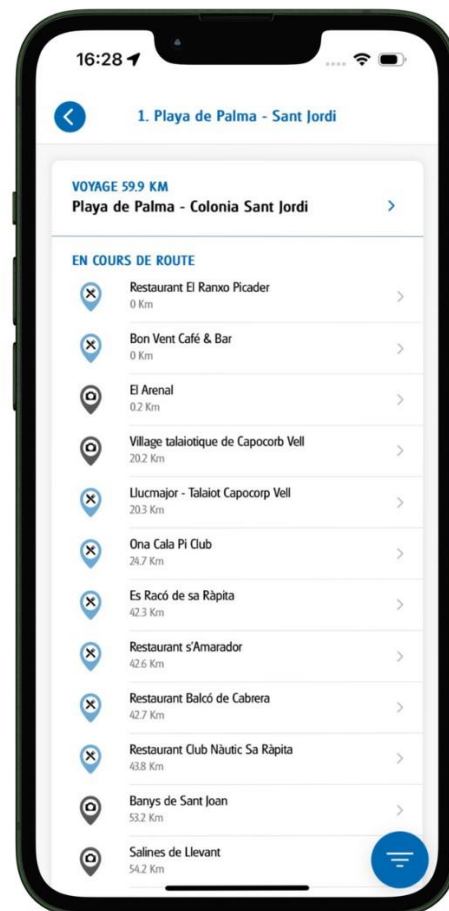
16:28

1. Playa de Palma - Sant Jordi

VOYAGE 59.9 KM
Playa de Palma - Colonia Sant Jordi

EN COURS DE ROUTE

Restaurant El Ranxo Picader
0 Km

Bon Vent Café & Bar
0 Km

El Arenal
0.2 Km

Village talaiotique de Capocorb Vell
20.2 Km

Llucmajor - Talaiot Capocorp Vell
20.3 Km

Ona Cala Pi Club
24.7 Km

Es Racó de sa Ràpita
42.3 Km

Restaurant s'Amarador
42.6 Km

Restaurant Balcó de Cabrera
42.7 Km

Restaurant Club Nàutic Sa Ràpita
43.8 Km

Banys de Sant Joan
53.2 Km

Salines de Llevant
54.2 Km